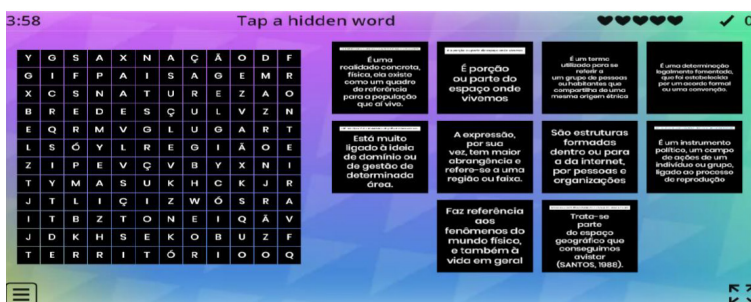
3:58

Tap a hidden word

✓ 0

| Y | G | S | A | X | N | A | Ç | Ã | O | D | F |
|---|---|---|---|---|---|---|---|---|---|---|---|
| G | I | F | P | A | I | S | A | G | E | M | R |
| X | C | S | N | A | T | U | R | E | Z | A | O |
| B | R | E | D | E | S | Ç | U | L | V | Z | N |
| E | Q | R | M | V | G | L | U | G | A | R | T |
| L | S | Ó | Y | L | R | E | G | I | Ã | O | E |
| Z | I | P | E | V | Ç | V | B | Y | X | N | I |
| T | Y | M | A | S | U | K | H | C | K | J | R |
| J | T | L | I | Ç | I | Z | W | Ó | S | R | A |
| I | T | B | Z | T | O | N | E | I | Q | Ã | V |
| J | D | K | H | S | E | K | O | B | U | Z | F |
| T | E | R | R | I | T | Ó | R | I | O | O | Q |

É uma realidade concreta, física, ela existe como um quadro de referência para a população que ali vive.

É porção ou parte do espaço onde vivemos

É um termo utilizado para se referir a um grupo de pessoas ou habitantes que compartilha de uma mesma origem étnica

É uma determinação legalmente fomentada, que foi estabelecida por um acordo formal ou uma convenção.

Está muito ligado à ideia de domínio ou de gestão de determinada área.

A expressão, por sua vez, tem maior abrangência e refere-se a uma região ou faixa.

São estruturas formadas dentro ou para a da internet, por pessoas e organizações

É um instrumento político, um campo de ações de um indivíduo ou grupo, ligado ao processo de reprodução

Faz referência aos fenômenos do mundo físico, e também à vida em geral

Trata-se parte do espaço geográfico que conseguimos avistar (SANTOS, 1988).